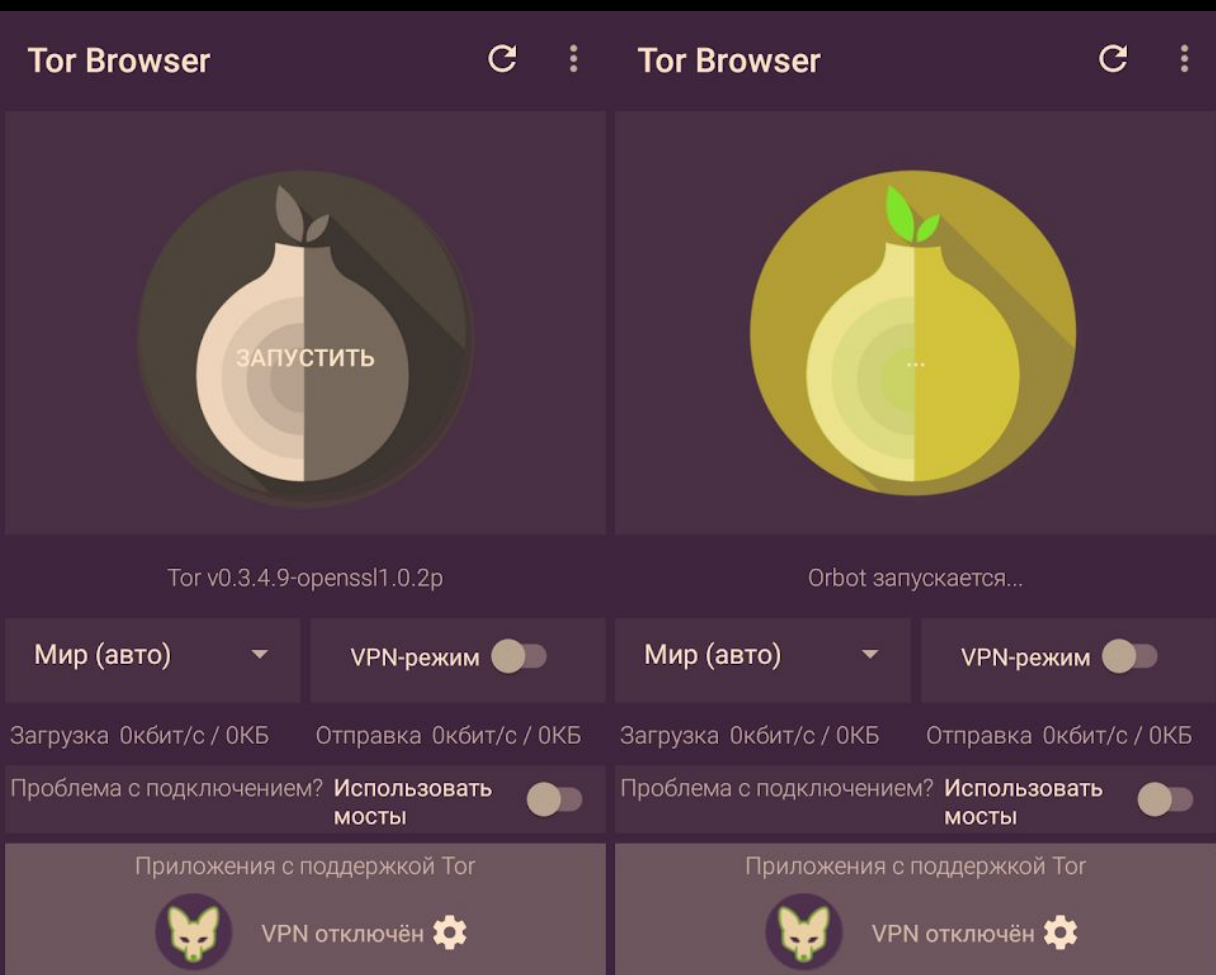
Tor Browser

ЗАПУСТИТЬ

Tor v0.3.4.9-openssl1.0.2p

Мир (авто)

VPN-режим

Загрузка 0кбит/с / 0КБ

Отправка 0кбит/с / 0КБ

Проблема с подключением? Использовать мосты

Приложения с поддержкой Tor

VPN отключён

Tor Browser

...

Orbot запускается...

Мир (авто)

VPN-режим

Загрузка 0кбит/с / 0КБ

Отправка 0кбит/с / 0КБ

Проблема с подключением? Использовать мосты

Приложения с поддержкой Tor

VPN отключён